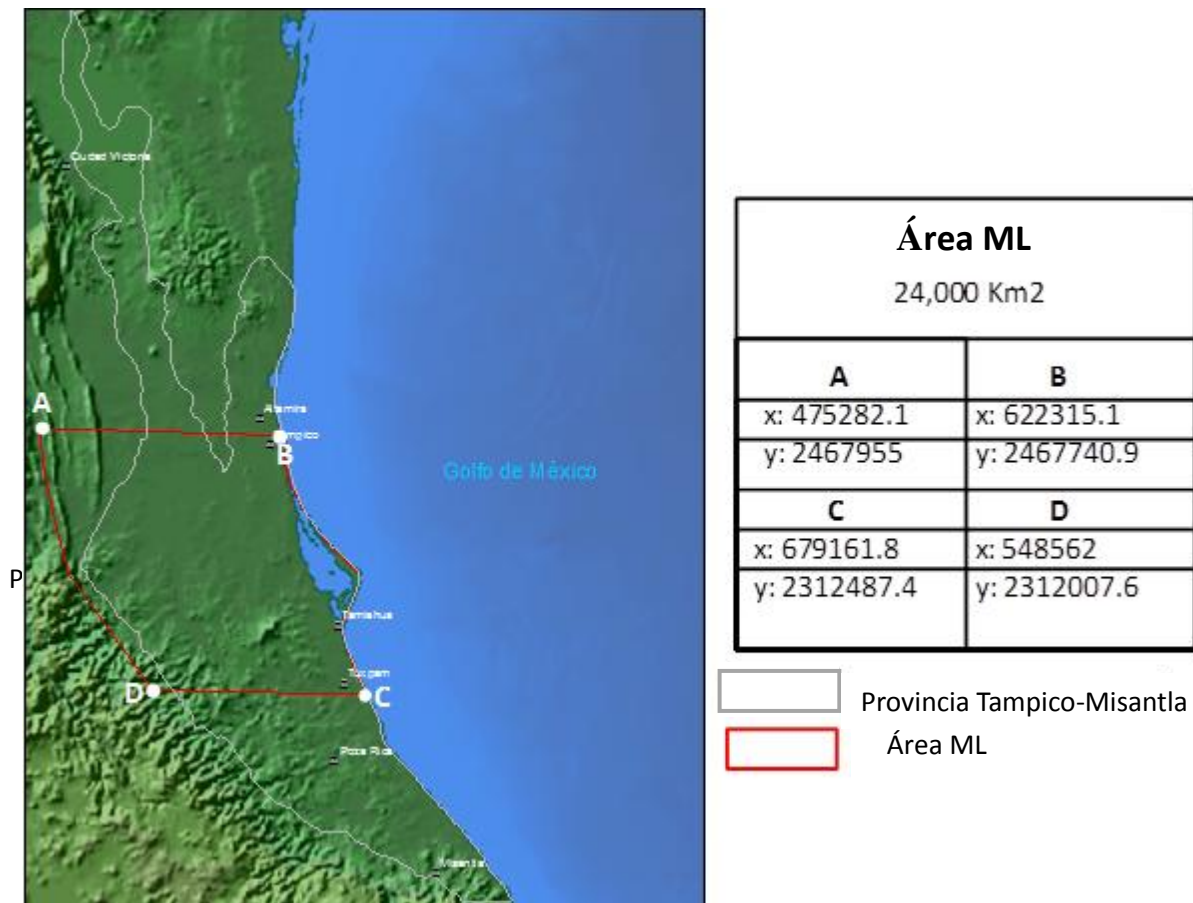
Ciudad Victoria

A

Altamira

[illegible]mpico

B

Golfo de México

P

Tamiahua

Tuxpam

D

C

Poza Rica

Misantla

| Área ML<br>24,000 Km2 | |
|---|---|
| A | B |
| x: 475282.1 | x: 622315.1 |
| y: 2467955 | y: 2467740.9 |
| C | D |
| x: 679161.8 | x: 548562 |
| y: 2312487.4 | y: 2312007.6 |

Provincia Tampico-Misantla

Área ML